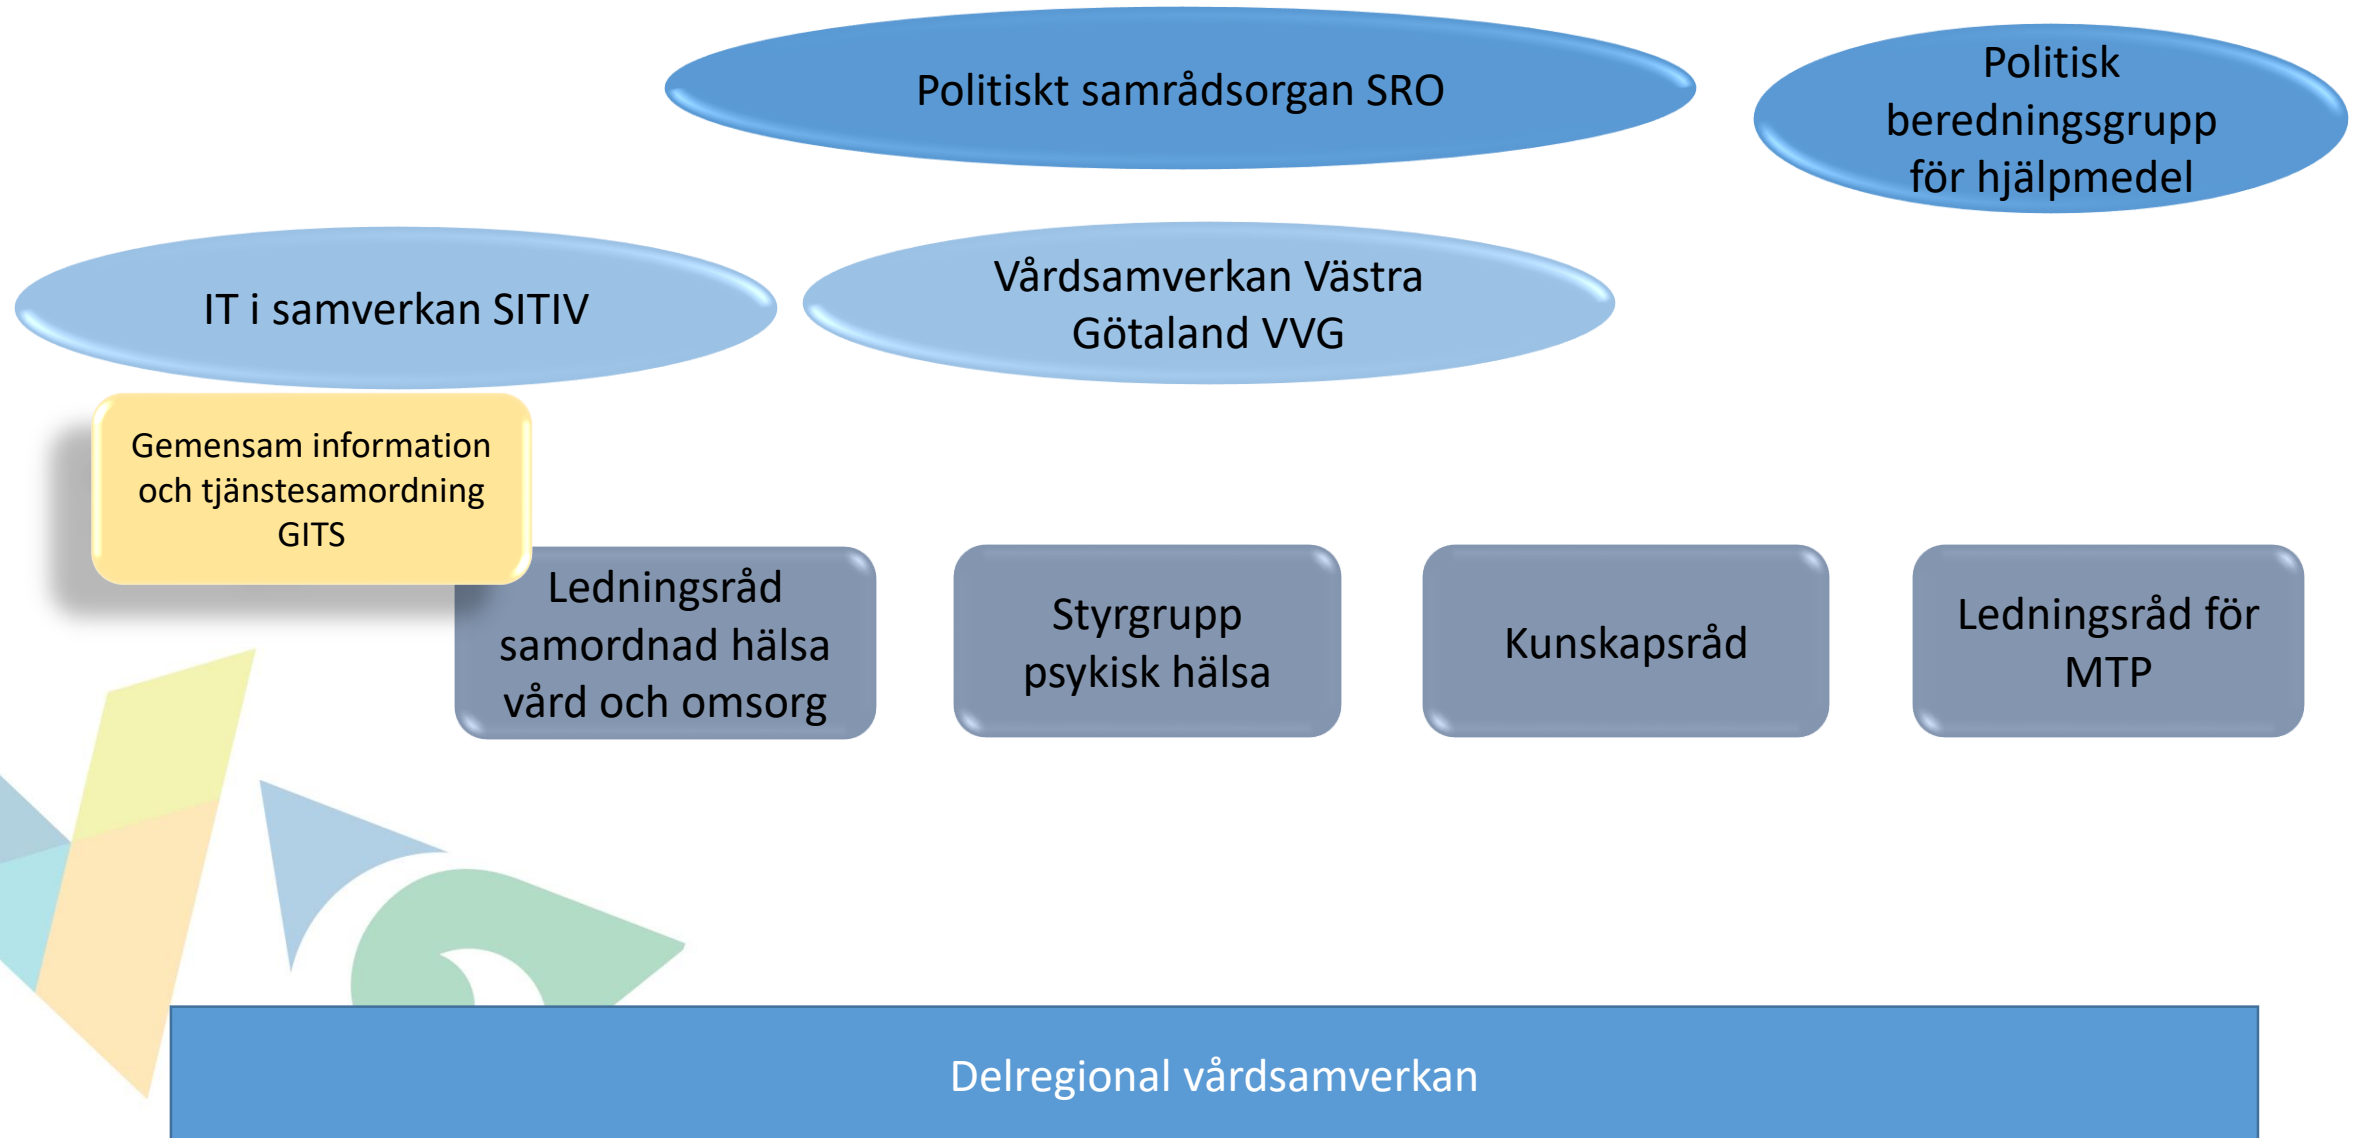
Politiskt samrådsorgan SRO

Politisk beredningsgrupp för hjälpmedel

IT i samverkan SITIV

Vårdsamverkan Västra Götaland VVG

Gemensam information och tjänstesamordning GITS

Ledningsråd samordnad hälsa vård och omsorg

Styrgrupp psykisk hälsa

Kunskapsråd

Ledningsråd för MTP

Delregional vårdsamverkan